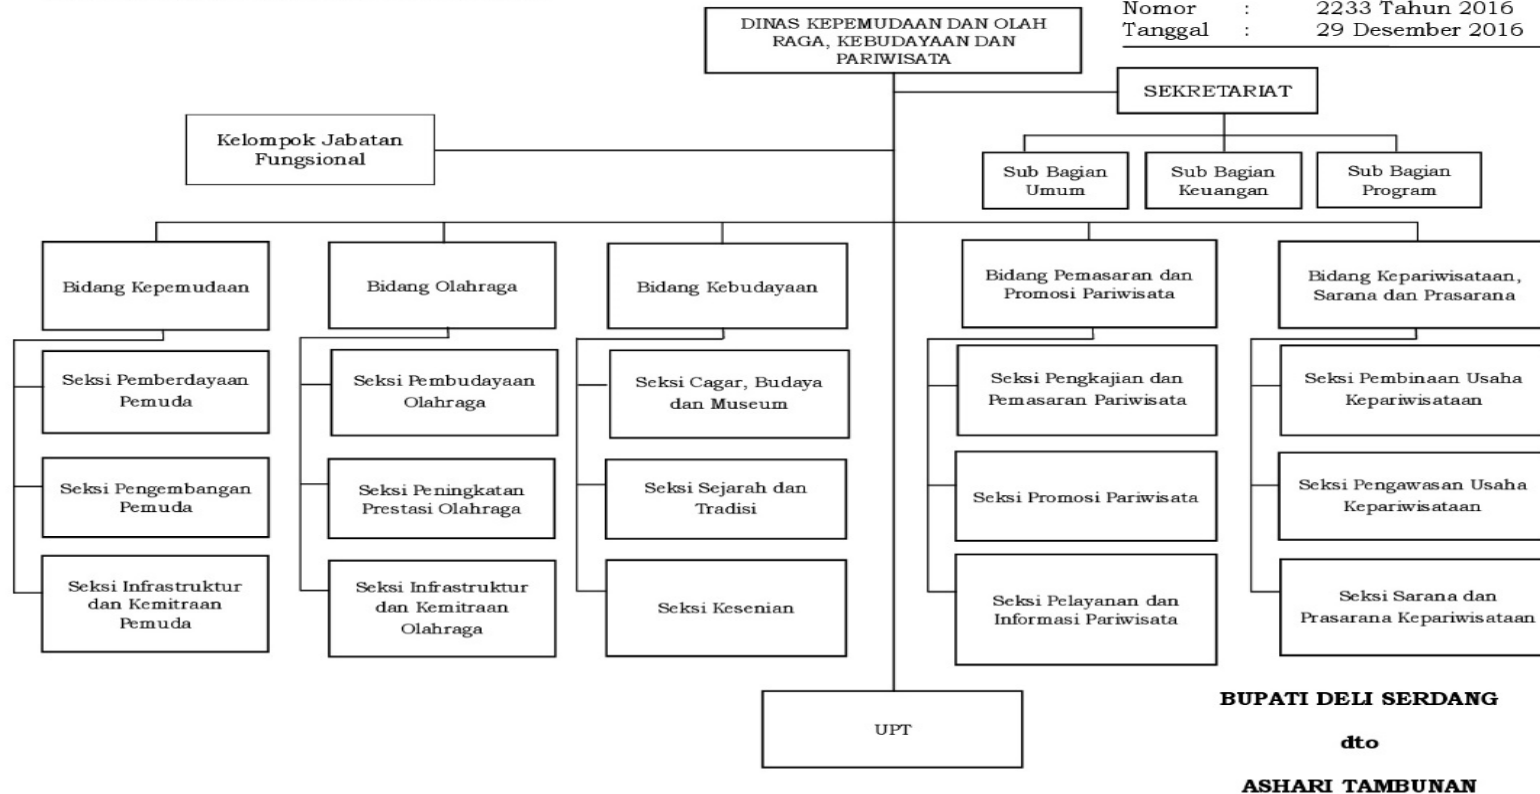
Nomor : 2233 Tahun 2016
Tanggal : 29 Desember 2016

DINAS KEPEMUDAAN DAN OLAH RAGA, KEBUDAYAAN DAN PARIWISATA

SEKRETARIAT

Kelompok Jabatan Fungsional

Sub Bagian Umum

Sub Bagian Keuangan

Sub Bagian Program

Bidang Kepemudaan

Seksi Pemberdayaan Pemuda

Seksi Pengembangan Pemuda

Seksi Infrastruktur dan Kemitraan Pemuda

Bidang Olahraga

Seksi Pembudayaan Olahraga

Seksi Peningkatan Prestasi Olahraga

Seksi Infrastruktur dan Kemitraan Olahraga

Bidang Kebudayaan

Seksi Cagar, Budaya dan Museum

Seksi Sejarah dan Tradisi

Seksi Kesenian

Bidang Pemasaran dan Promosi Pariwisata

Seksi Pengkajian dan Pemasaran Pariwisata

Seksi Promosi Pariwisata

Seksi Pelayanan dan Informasi Pariwisata

Bidang Kepariwisataan, Sarana dan Prasarana

Seksi Pembinaan Usaha Kepariwisataan

Seksi Pengawasan Usaha Kepariwisataan

Seksi Sarana dan Prasarana Kepariwisataan

UPT

BUPATI DELI SERDANG

dto

ASHARI TAMBUNAN